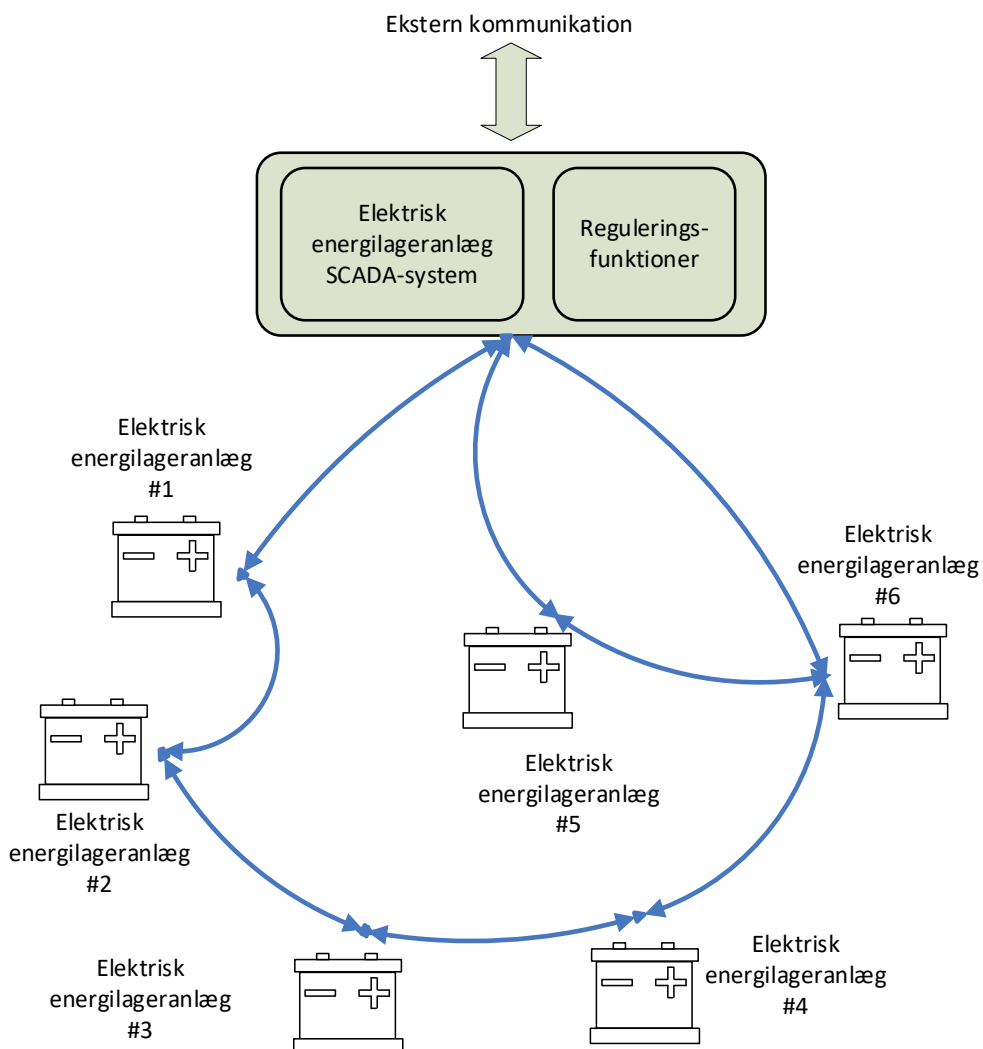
Ekstern kommunikation

Elektrisk energilageranlæg SCADA-system

Reguleringsfunktioner

Elektrisk energilageranlæg #1

Elektrisk energilageranlæg #6

Elektrisk energilageranlæg #5

Elektrisk energilageranlæg #2

Elektrisk energilageranlæg #3

Elektrisk energilageranlæg #4